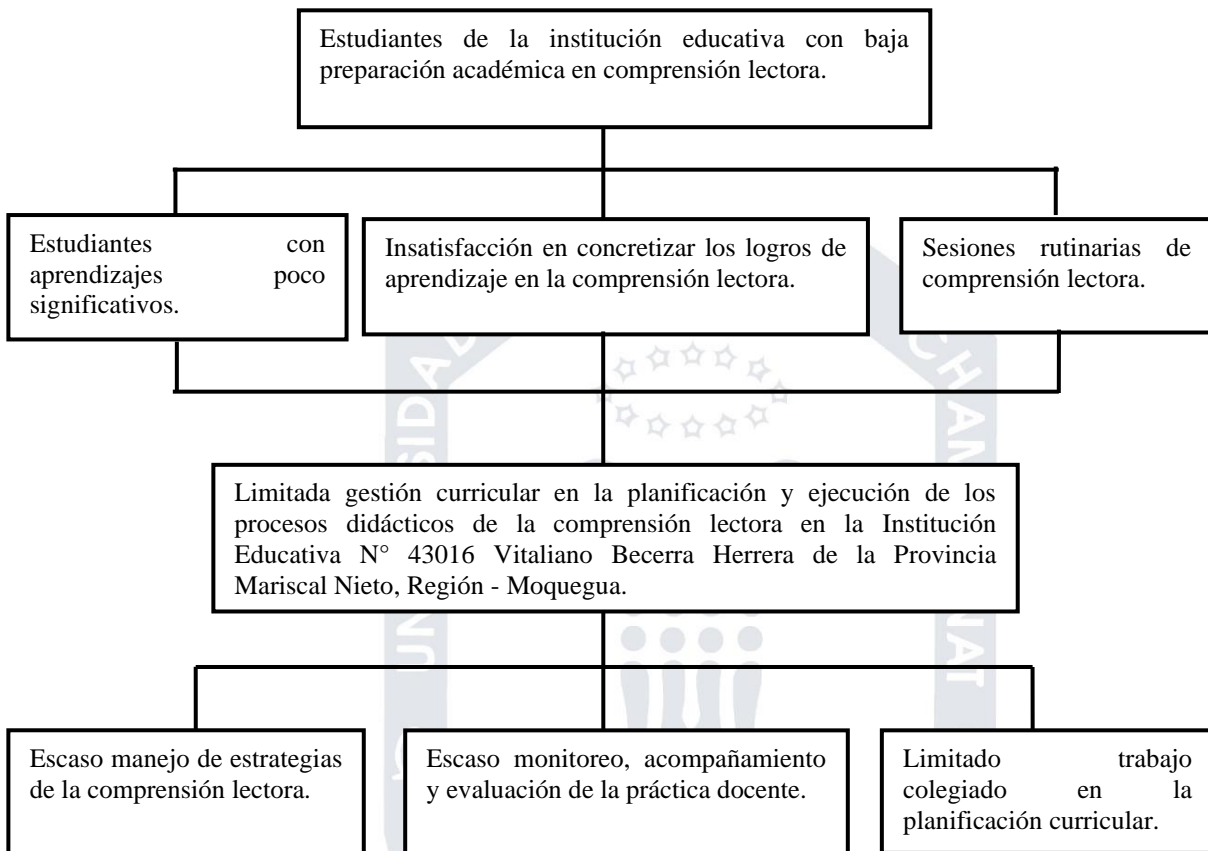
Estudiantes de la institución educativa con baja preparación académica en comprensión lectora.

Estudiantes con aprendizajes poco significativos.

Insatisfacción en concretizar los logros de aprendizaje en la comprensión lectora.

Sesiones rutinarias de comprensión lectora.

Limitada gestión curricular en la planificación y ejecución de los procesos didácticos de la comprensión lectora en la Institución Educativa N° 43016 Vitaliano Becerra Herrera de la Provincia Mariscal Nieto, Región - Moquegua.

Escaso manejo de estrategias de la comprensión lectora.

Escaso monitoreo, acompañamiento y evaluación de la práctica docente.

Limitado trabajo colegiado en la planificación curricular.